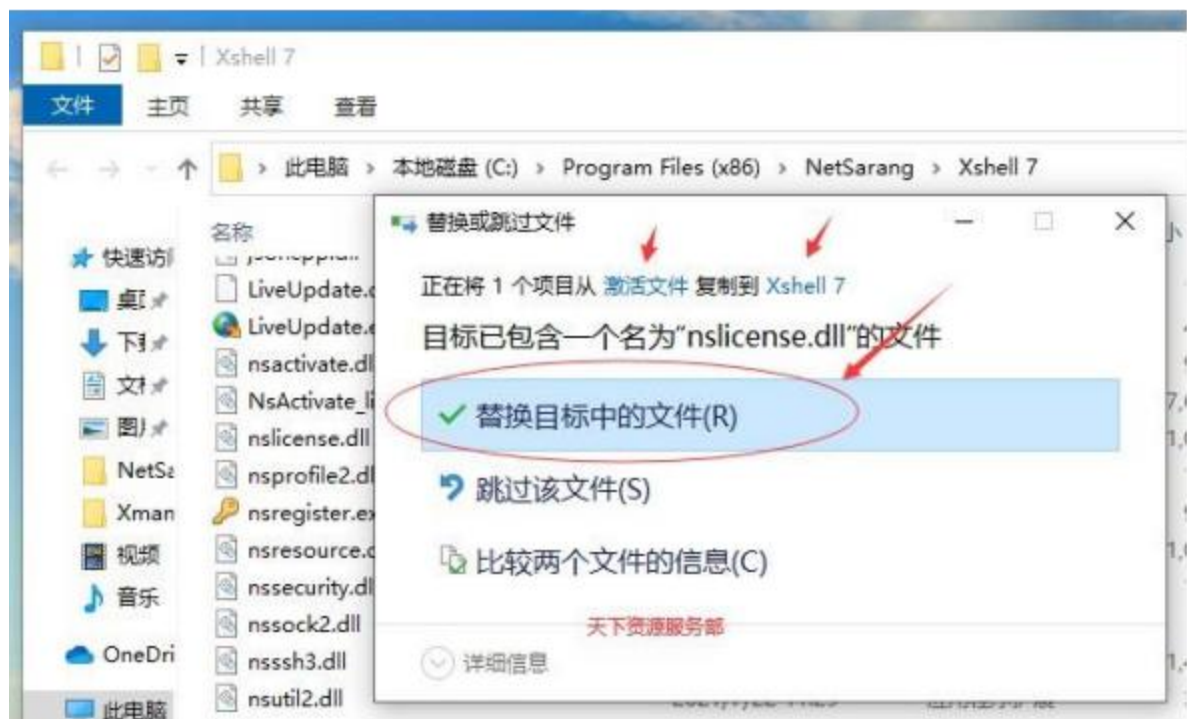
Xshell 7

文件 主页 共享 查看

此电脑 › 本地磁盘 (C:) › Program Files (x86) › NetSarang › Xshell 7

名称

快速访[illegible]
桌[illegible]
下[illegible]
文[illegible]
图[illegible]
NetSa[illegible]
Xman
视频
音乐
OneDri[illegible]
此电脑

LiveUpdate.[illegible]
LiveUpdate.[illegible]
nsactivate.dl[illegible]
NsActivate_l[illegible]
nslicense.dll
nsprofile2.dl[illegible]
nsregister.ex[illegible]
nsresource.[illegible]
nssecurity.dl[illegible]
nssock2.dll
nsssh3.dll
nsutil2.dll

替换或跳过文件

正在将 1 个项目从 激活文件 复制到 Xshell 7

目标已包含一个名为"nslicense.dll"的文件

✓ 替换目标中的文件(R)

跳过该文件(S)

比较两个文件的信息(C)

天下资源服务部

详细信息